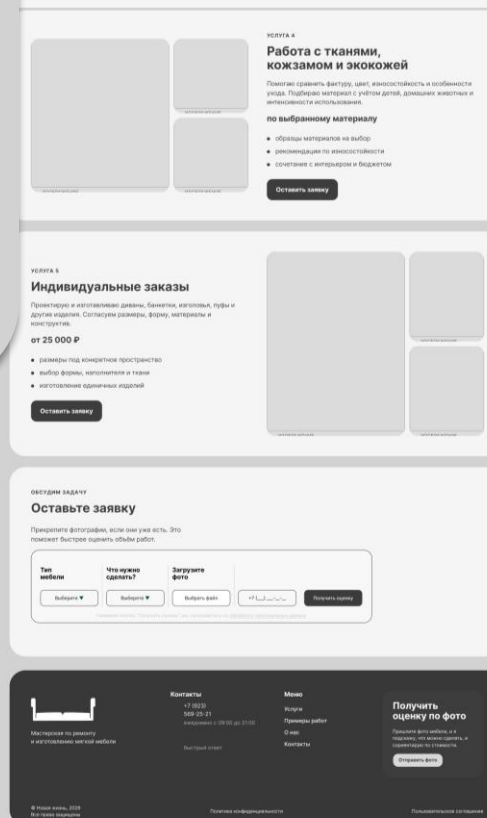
УСЛУГА 4

Работа с тканями, кожзамом и экокожей

Помогаю сравнить фактуру, цвет, износостойкость и особенности ухода. Подбираю материал с учётом детей, домашних животных и интенсивности использования.

по выбранному материалу

- образцы материалов на выбор
- рекомендации по износостойкости
- сочетание с интерьером и бюджетом

Оставить заявку

УСЛУГА 5

Индивидуальные заказы

Проектирую и изготавливаю диваны, банкетки, изголовья, пуфы и другие изделия. Согласуем размеры, форму, материалы и конструкцию.

от 25 000 ₽

- размеры под конкретное пространство
- выбор формы, наполнителя и ткани
- изготовление единичных изделий

Оставить заявку

ОБСУДИМ ЗАДАЧУ

Оставьте заявку

Прикрепите фотографии, если они уже есть. Это поможет быстрее оценить объём работ.

Тип мебели | Что нужно сделать? | Загрузите фото

Выберите | Выберите | Выбрать файл | +7 (___) ___ | Получить оценку

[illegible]

Мастерская по ремонту и изготовлению мягкой мебели

Контакты
+7 (923) 569-25-21
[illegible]
Быстрый ответ

Меню
Услуги
Примеры работ
О нас
Контакты

Получить оценку по фото
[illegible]
Отправить фото

© Новая жизнь, 2026
Все права защищены

Политика конфиденциальности

Пользовательское соглашение